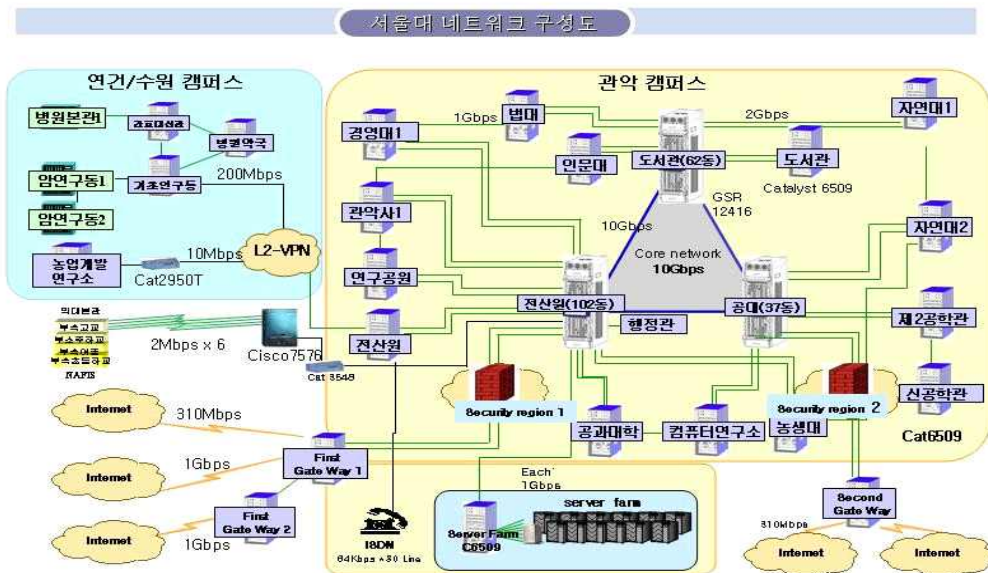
서울대 네트워크 구성도

연건/수원 캠퍼스

병원본관

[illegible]

병열역국

암연구동1

기초연구동

암연구동2

200Mbps

농업개발 연구소

10Mbps

Cat2950T

L2-VPN

관악 캠퍼스

1Gbps

법대

2Gbps

자연대1

경영대1

인문대

도서관(62동)

도서관

Catalyst 6509

GSR 12416

관악사1

10Gbps

자연대2

Core network 10Gbps

연구공원

전산원(102동)

공대(37동)

제2공학관

행정관

전산원

의대본관

부속고교

부속중학교

부속여중

부속초등학교

NAFIS

2Mbps x 6

Cisco7576

Cat 3548

신공학관

Security region 1

Security region 2

Internet

310Mbps

공과대학

컴퓨터연구소

농생대

Cat6509

First Gate Way 1

Internet

1Gbps

Each 1Gbps

server farm

First Gate Way 2

Second Gate Way

Internet

1Gbps

ISDN

64Kbps x 30 Line

Server Farm C6509

310Mbps

Internet

Internet